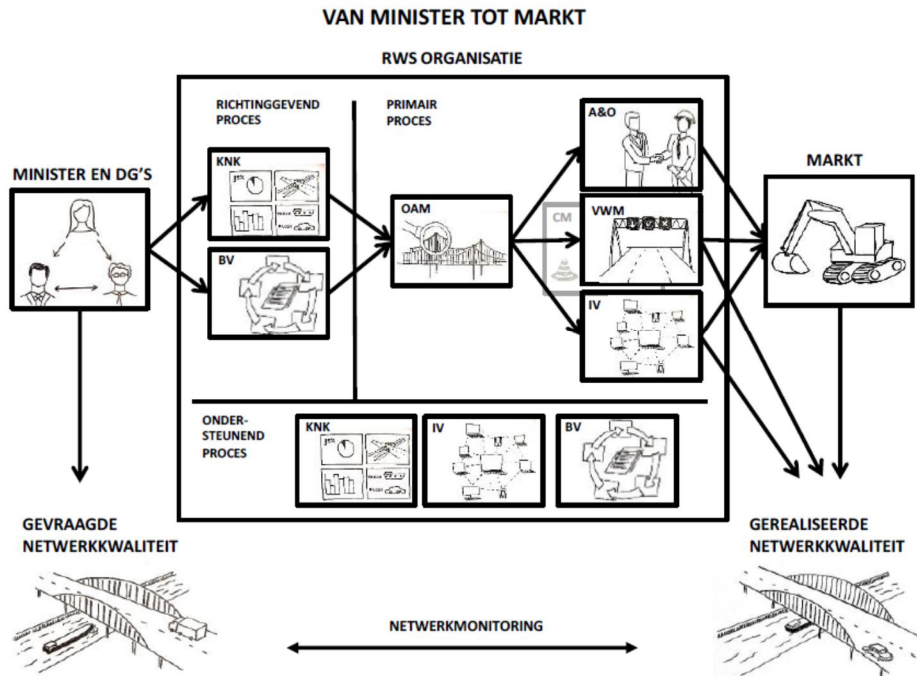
VAN MINISTER TOT MARKT

RWS ORGANISATIE

MINISTER EN DG'S

RICHTINGGEVEND PROCES

PRIMAIR PROCES

KNK

BV

OAM

CM

A&O

VWM

IV

MARKT

ONDER-STEUNEND PROCES

KNK

IV

BV

GEVRAAGDE NETWERKKWALITEIT

GEREALISEERDE NETWERKKWALITEIT

NETWERKMONITORING